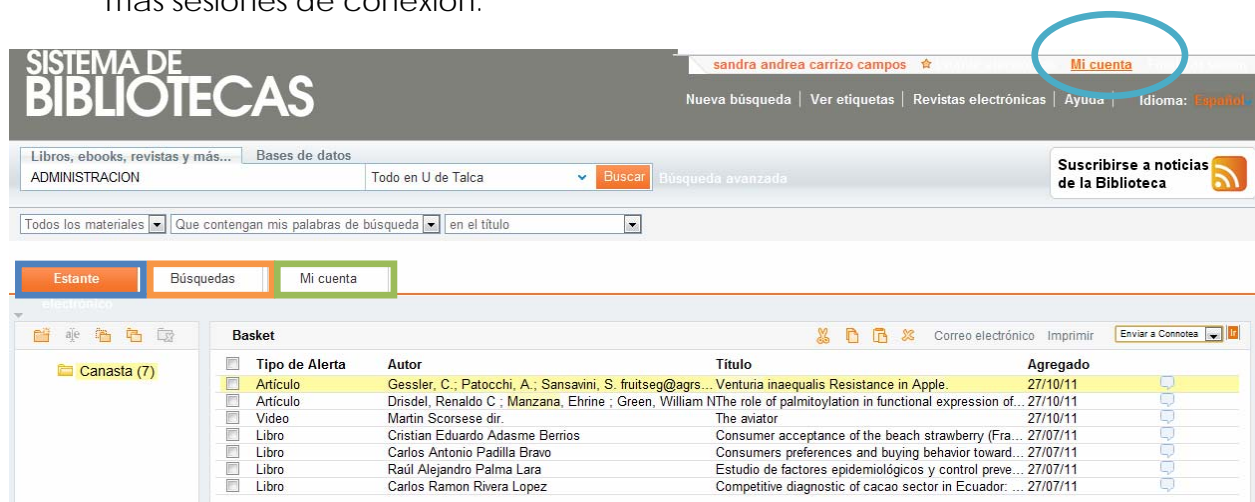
más sesiones de conexión.

SISTEMA DE BIBLIOTECAS

sandra andrea carrizo campos ☆ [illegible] Mi cuenta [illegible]

Nueva búsqueda | Ver etiquetas | Revistas electrónicas | Ayuda | Idioma: Español

Libros, ebooks, revistas y más... Bases de datos

ADMINISTRACION

Todo en U de Talca

Buscar

Búsqueda avanzada

Suscribirse a noticias de la Biblioteca

Todos los materiales

Que contengan mis palabras de búsqueda

en el título

Estante electrónico

Búsquedas

Mi cuenta

Canasta (7)

Basket

Correo electrónico Imprimir

Enviar a Connotea

| | Tipo de Alerta | Autor | Título | Agregado |
|---|---|---|---|---|
| | Artículo | Gessler, C.; Patocchi, A.; Sansavini, S. fruitseg@agrs... | Venturia inaequalis Resistance in Apple. | 27/10/11 |
| | Artículo | Drisdel, Renaldo C ; Manzana, Ehrine ; Green, William N | The role of palmitoylation in functional expression of... | 27/10/11 |
| | Video | Martin Scorsese dir. | The aviator | 27/10/11 |
| | Libro | Cristian Eduardo Adasme Berrios | Consumer acceptance of the beach strawberry (Fra... | 27/07/11 |
| | Libro | Carlos Antonio Padilla Bravo | Consumers preferences and buying behavior toward... | 27/07/11 |
| | Libro | Raúl Alejandro Palma Lara | Estudio de factores epidemiológicos y control preve... | 27/07/11 |
| | Libro | Carlos Ramon Rivera Lopez | Competitive diagnostic of cacao sector in Ecuador: ... | 27/07/11 |